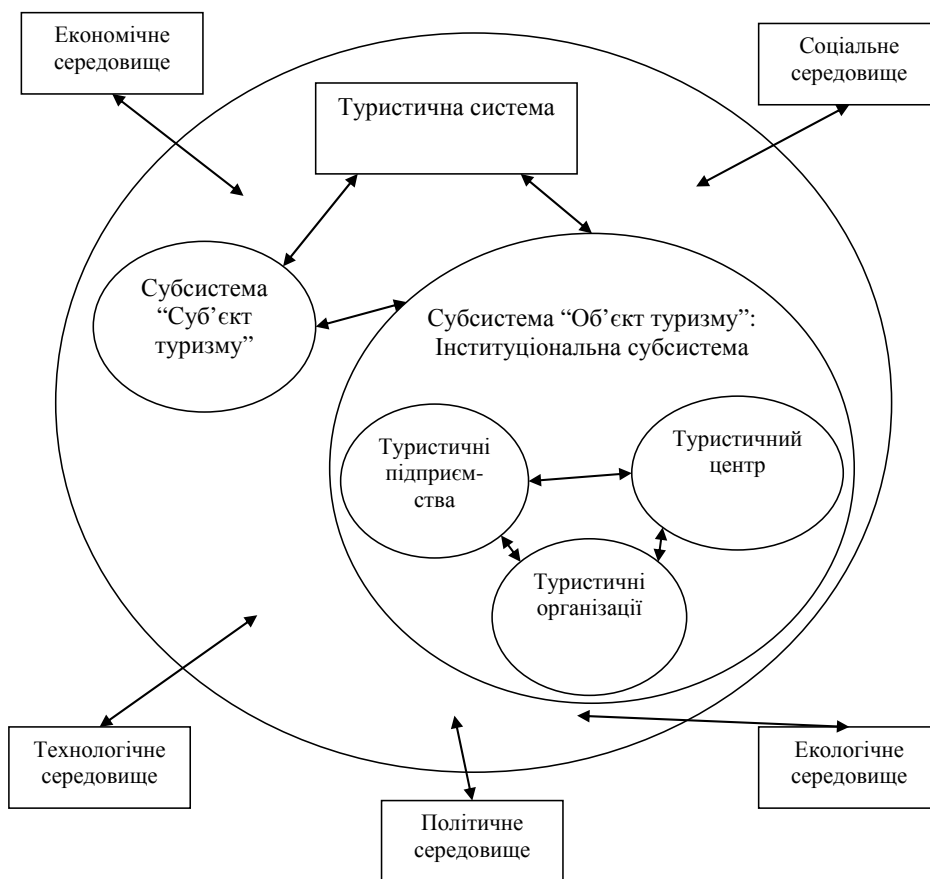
Економічне середовище

Соціальне середовище

Туристична система

Субсистема "Суб'єкт туризму"

Субсистема "Об'єкт туризму": Інституціональна субсистема

Туристичні підприємства

Туристичний центр

Туристичні організації

Технологічне середовище

Екологічне середовище

Політичне середовище